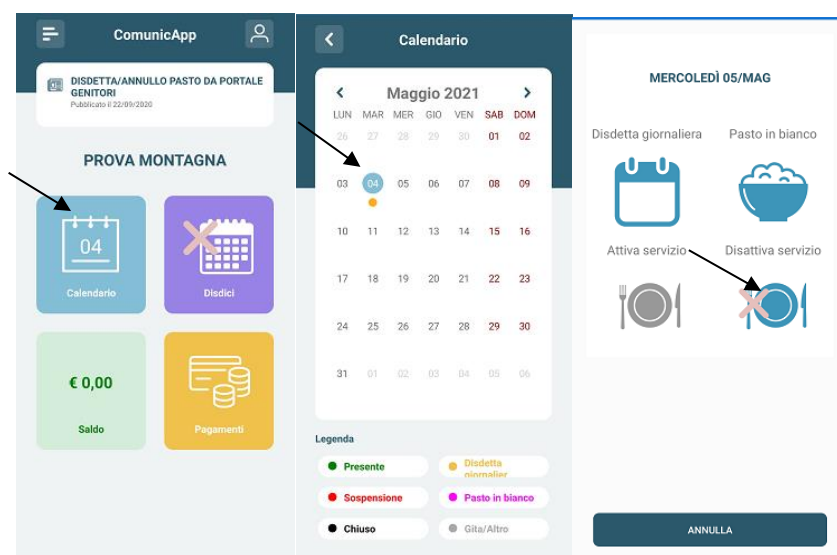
ComunicApp

DISDETTA/ANNULLO PASTO DA PORTALE GENITORI
Pubblicato il 22/09/2020

PROVA MONTAGNA

04
Calendario

Disdici

€ 0,00
Saldo

Pagamenti

Calendario

Maggio 2021

| LUN | MAR | MER | GIO | VEN | SAB | DOM |
|---|---|---|---|---|---|---|
| 26 | 27 | 28 | 29 | 30 | 01 | 02 |
| 03 | 04 | 05 | 06 | 07 | 08 | 09 |
| 10 | 11 | 12 | 13 | 14 | 15 | 16 |
| 17 | 18 | 19 | 20 | 21 | 22 | 23 |
| 24 | 25 | 26 | 27 | 28 | 29 | 30 |
| 31 | 01 | 02 | 03 | 04 | 05 | 06 |

Legenda
Presente
Disdetta giornalier
Sospensione
Pasto in bianco
Chiuso
Gita/Altro

MERCOLEDÌ 05/MAG

Disdetta giornaliera
Pasto in bianco
Attiva servizio
Disattiva servizio

ANNULLA